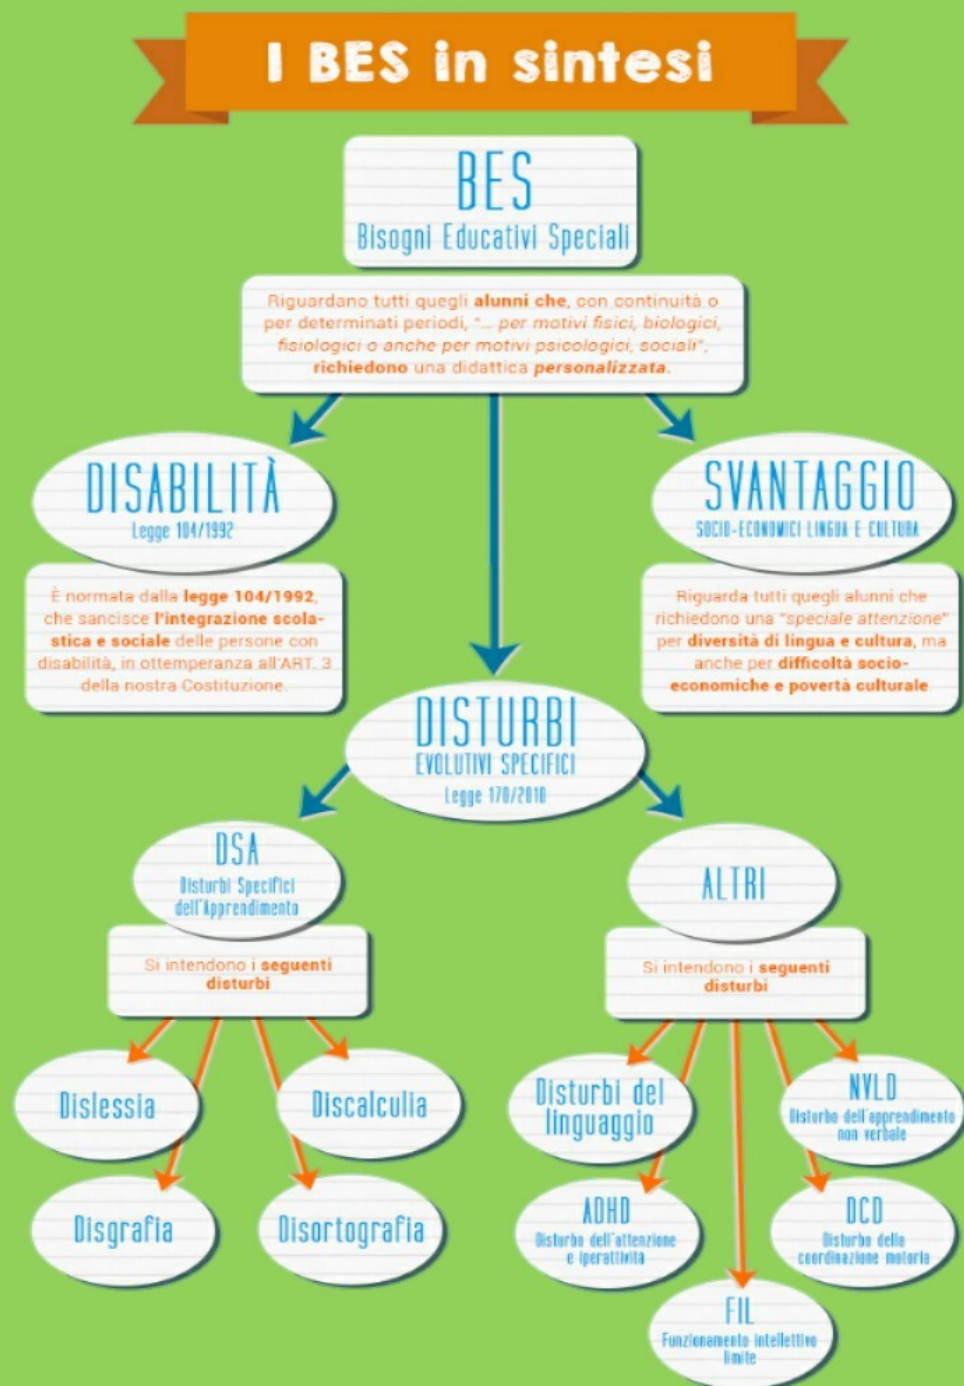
I BES in sintesi

BES
Bisogni Educativi Speciali

Riguardano tutti quegli alunni che, con continuità o per determinati periodi, "... per motivi fisici, biologici, fisiologici o anche per motivi psicologici, sociali", richiedono una didattica personalizzata.

DISABILITÀ
Legge 104/1992

È normata dalla legge 104/1992, che sancisce l'integrazione scolastica e sociale delle persone con disabilità, in ottemperanza all'ART. 3 della nostra Costituzione.

SVANTAGGIO
SOCIO-ECONOMICI LINGUA E CULTURA

Riguarda tutti quegli alunni che richiedono una "speciale attenzione" per diversità di lingua e cultura, ma anche per difficoltà socio-economiche e povertà culturale

DISTURBI
EVOLUTIVI SPECIFICI
Legge 170/2010

DSA
Disturbi Specifici dell'Apprendimento

Si intendono i seguenti disturbi

Dislessia

Discalculia

Disgrafia

Disortografia

ALTRI

Si intendono i seguenti disturbi

Disturbi del linguaggio

NVLD
Disturbo dell'apprendimento non verbale

ADHD
Disturbo dell'attenzione e iperattività

DCD
Disturbo della coordinazione motoria

FIL
Funzionamento intellettivo limite